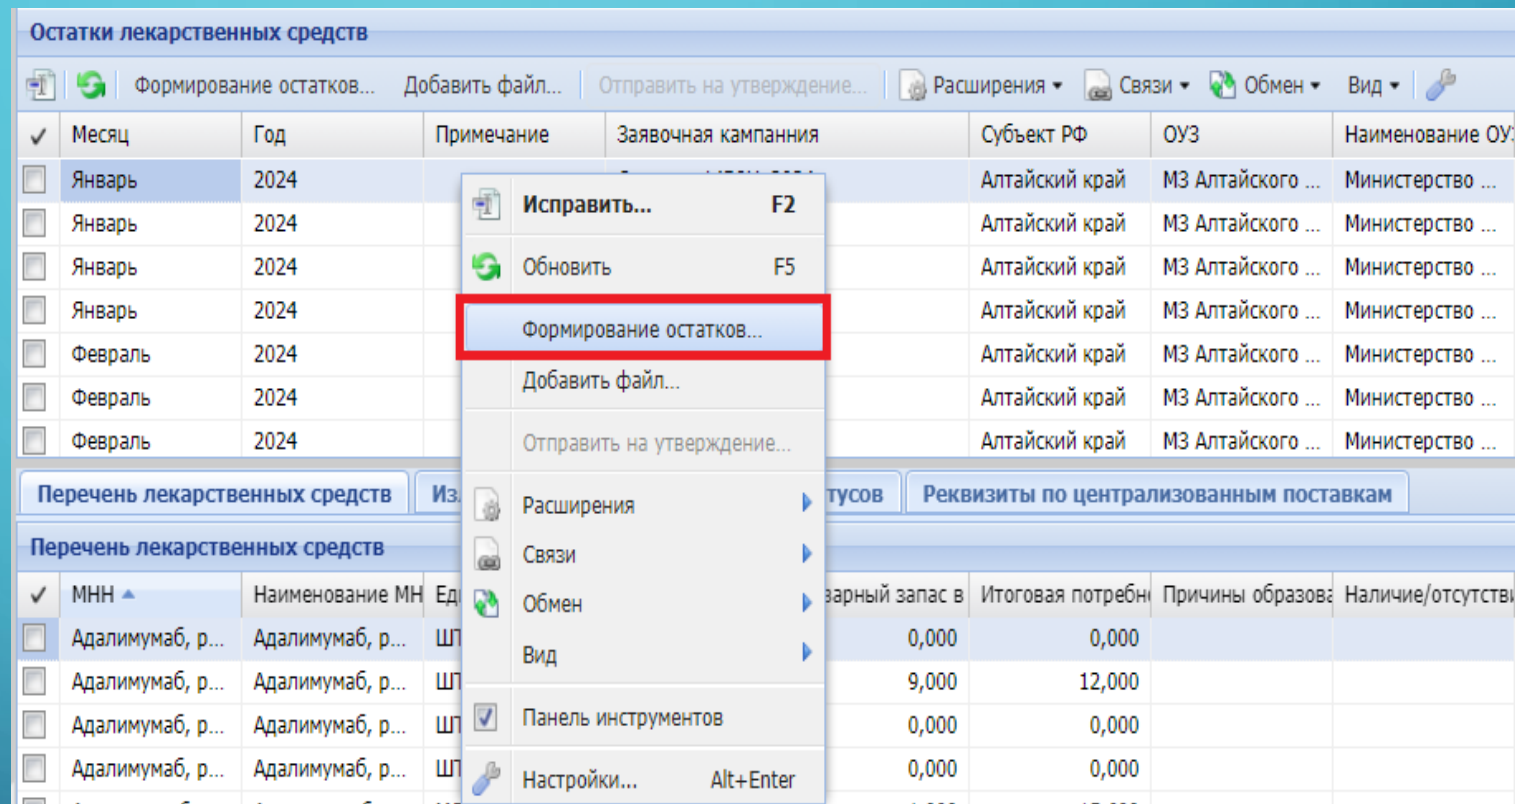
Остатки лекарственных средств

Формирование остатков... Добавить файл... Отправить на утверждение... Расширения Связи Обмен Вид

| ✓ | Месяц | Год | Примечание | Заявочная кампания | Субъект РФ | ОУЗ | Наименование ОУ |
|---|---|---|---|---|---|---|---|
| | Январь | 2024 | | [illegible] | Алтайский край | МЗ Алтайского ... | Министерство ... |
| | Январь | 2024 | | | Алтайский край | МЗ Алтайского ... | Министерство ... |
| | Январь | 2024 | | | Алтайский край | МЗ Алтайского ... | Министерство ... |
| | Январь | 2024 | | | Алтайский край | МЗ Алтайского ... | Министерство ... |
| | Февраль | 2024 | | | Алтайский край | МЗ Алтайского ... | Министерство ... |
| | Февраль | 2024 | | | Алтайский край | МЗ Алтайского ... | Министерство ... |
| | Февраль | 2024 | | | Алтайский край | МЗ Алтайского ... | Министерство ... |

Исправить... F2
Обновить F5
Формирование остатков...
Добавить файл...
Отправить на утверждение...
Расширения
Связи
Обмен
Вид
Панель инструментов
Настройки... Alt+Enter

Перечень лекарственных средств | Из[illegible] | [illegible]тусов | Реквизиты по централизованным поставкам

Перечень лекарственных средств

| ✓ | МНН | Наименование МН | Ед | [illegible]арный запас в | Итоговая потребн | Причины образова | Наличие/отсутстви |
|---|---|---|---|---|---|---|---|
| | Адалимумаб, р... | Адалимумаб, р... | ШТ | 0,000 | 0,000 | | |
| | Адалимумаб, р... | Адалимумаб, р... | ШТ | 9,000 | 12,000 | | |
| | Адалимумаб, р... | Адалимумаб, р... | ШТ | 0,000 | 0,000 | | |
| | Адалимумаб, р... | Адалимумаб, р... | ШТ | 0,000 | 0,000 | | |